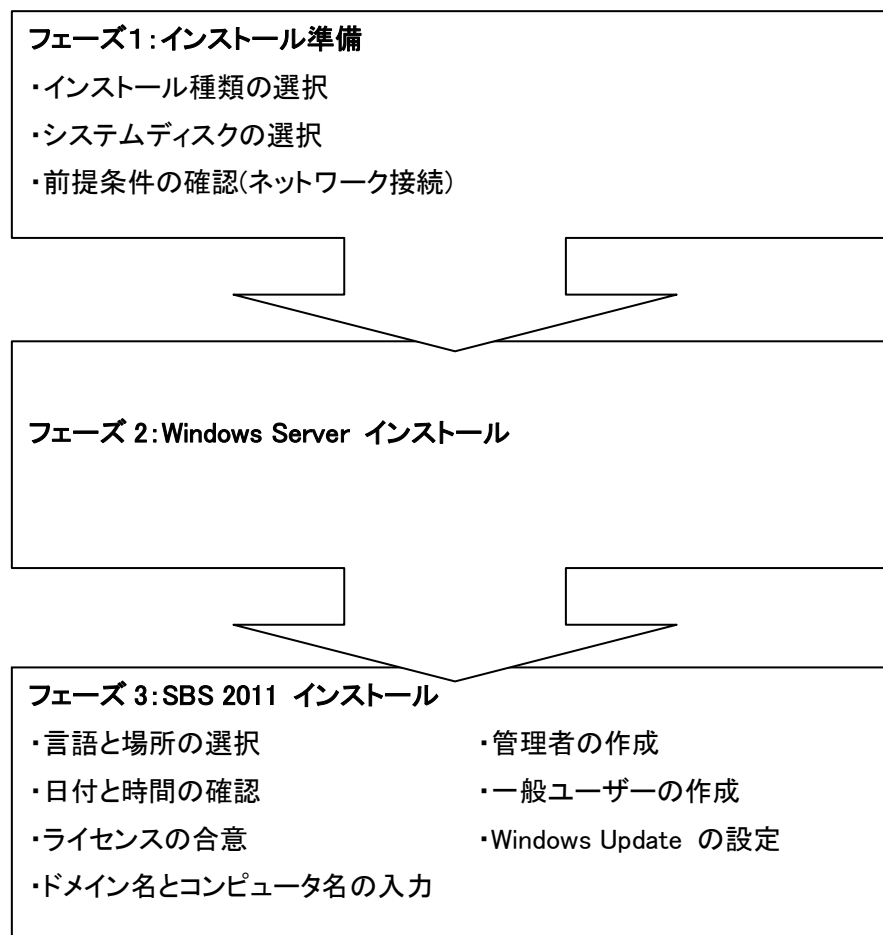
フェーズ1:インストール準備
・インストール種類の選択
・システムディスクの選択
・前提条件の確認(ネットワーク接続)

フェーズ 2:Windows Server インストール

フェーズ 3:SBS 2011 インストール
・言語と場所の選択
・日付と時間の確認
・ライセンスの合意
・ドメイン名とコンピュータ名の入力

・管理者の作成
・一般ユーザーの作成
・Windows Update の設定